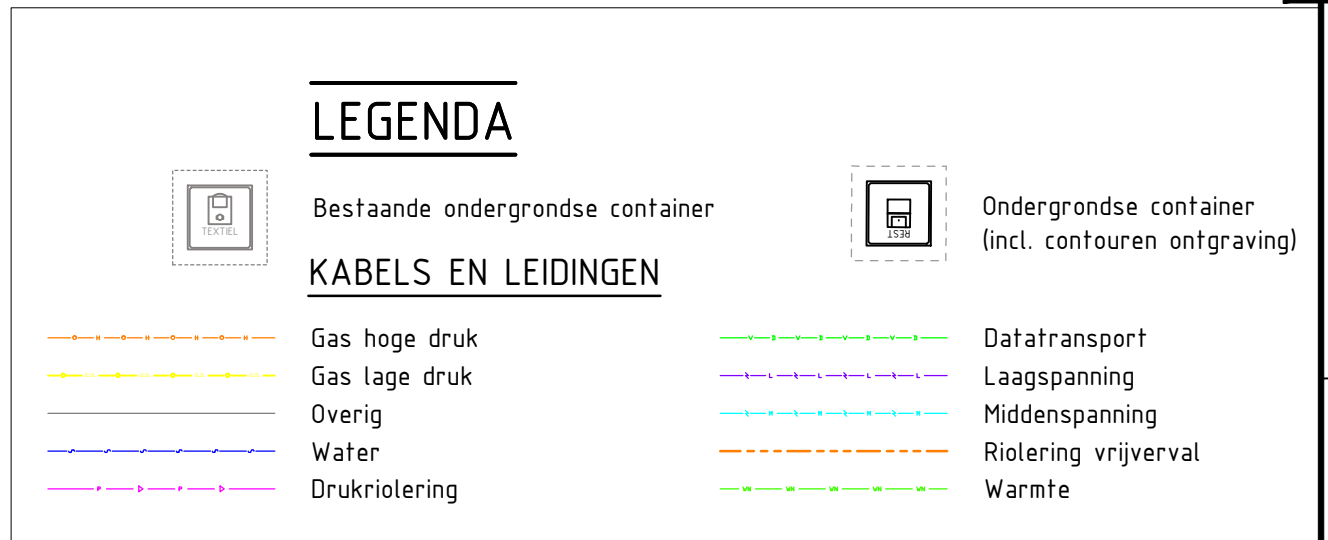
LEGENDA

TEXTIEL

Bestaande ondergrondse container

REST

Ondergrondse container (incl. contouren ontgraving)

KABELS EN LEIDINGEN

Gas hoge druk

Gas lage druk

Overig

Water

Drukriolering

Datatransport

Laagspanning

Middenspanning

Riolering vrijverval

Warmte